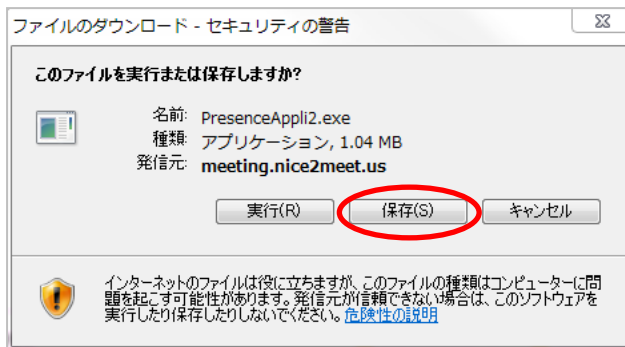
ファイルのダウンロード - セキュリティの警告

このファイルを実行または保存しますか?

名前: PresenceAppli2.exe
種類: アプリケーション, 1.04 MB
発信元: meeting.nice2meet.us

実行(R) 保存(S) キャンセル

インターネットのファイルは役に立ちますが、このファイルの種類はコンピューターに問題を起こす可能性があります。発信元が信頼できない場合は、このソフトウェアを実行したり保存したりしないでください。危険性の説明